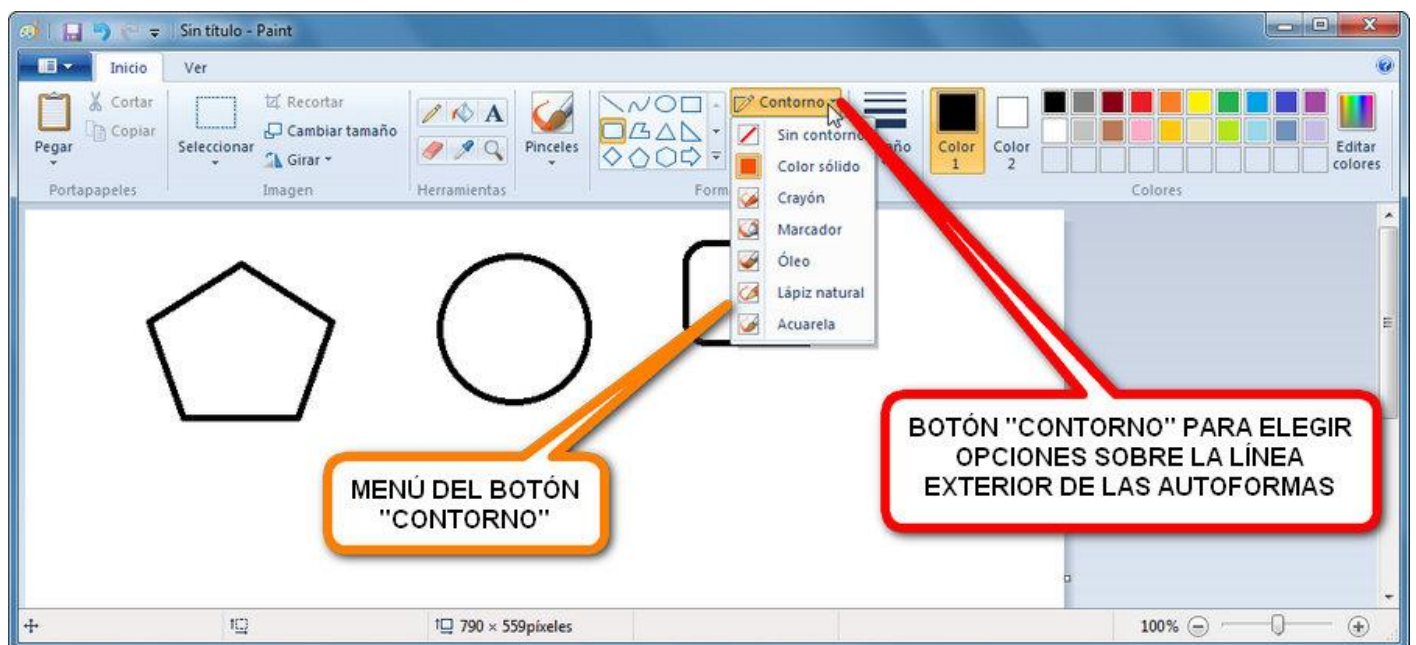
Sin título - Paint

Inicio
Ver

Cortar
Copiar
Pegar
Portapapeles

Seleccionar
Recortar
Cambiar tamaño
Girar
Imagen

Herramientas

Pinceles

Form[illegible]

Contorno
Sin contorno
Color sólido
Crayón
Marcador
Óleo
Lápiz natural
Acuarela

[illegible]año

Color 1
Color 2
Editar colores
Colores

MENÚ DEL BOTÓN "CONTORNO"

BOTÓN "CONTORNO" PARA ELEGIR OPCIONES SOBRE LA LÍNEA EXTERIOR DE LAS AUTOFORMAS

790 × 559píxeles
100%